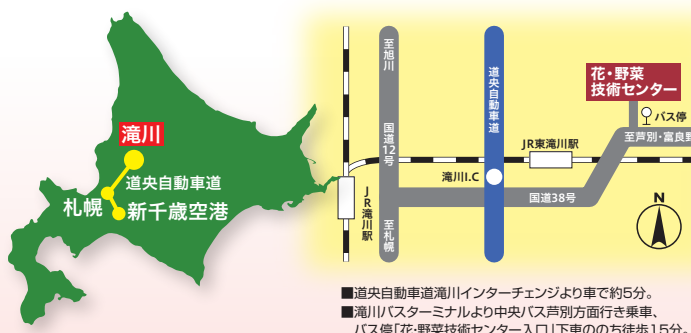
滝川

道央自動車道

札幌

新千歳空港

至旭川

国道12号

JR滝川駅

至札幌

道央自動車道

滝川I.C

JR東滝川駅

国道38号

花・野菜技術センター

バス停

至芦別・富良野

N

■道央自動車道滝川インターチェンジより車で約5分。
■滝川バスターミナルより中央バス芦別方面行き乗車、バス停「花・野菜技術センター入口」下車のち徒歩15分。